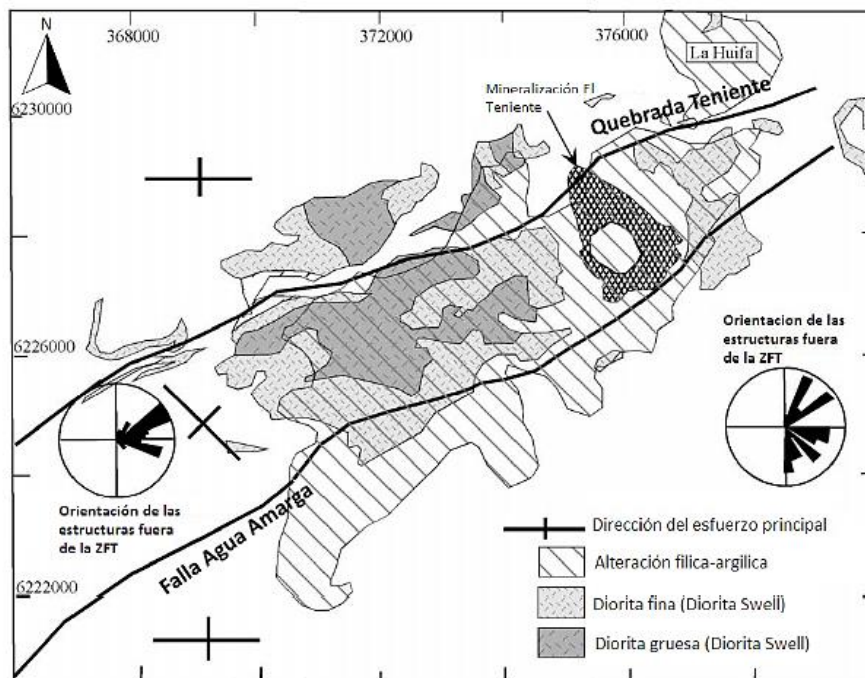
N

368000

372000

376000

La Huifa

6230000

Mineralización El Teniente

Quebrada Teniente

6226000

Orientacion de las estructuras fuera de la ZFT

Orientación de las estructuras fuera de la ZFT

Falla Agua Amarga

Dirección del esfuerzo principal

Alteración fílica-argilica

6222000

Diorita fina (Diorita Swell)

Diorita gruesa (Diorita Swell)